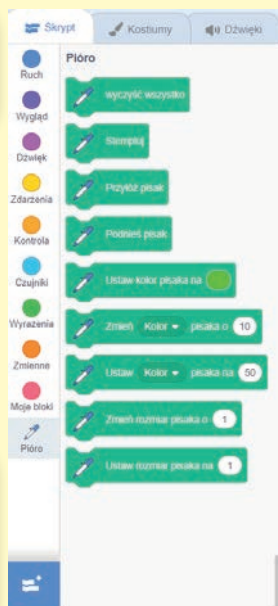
Skrypt
Kostiumy
Dźwięki
Ruch
Wygląd
Dźwięk
Zdarzenia
Kontrola
Czujniki
Wyrażenia
Zmienne
Moje bloki
Pióro
Pióro
wyczyść wszystko
Stempluj
Przyłóż pisak
Podnieś pisak
Ustaw kolor pisaka na
Zmień Kolor pisaka o 10
Ustaw Kolor pisaka na 50
Zmień rozmiar pisaka o 1
Ustaw rozmiar pisaka na 1